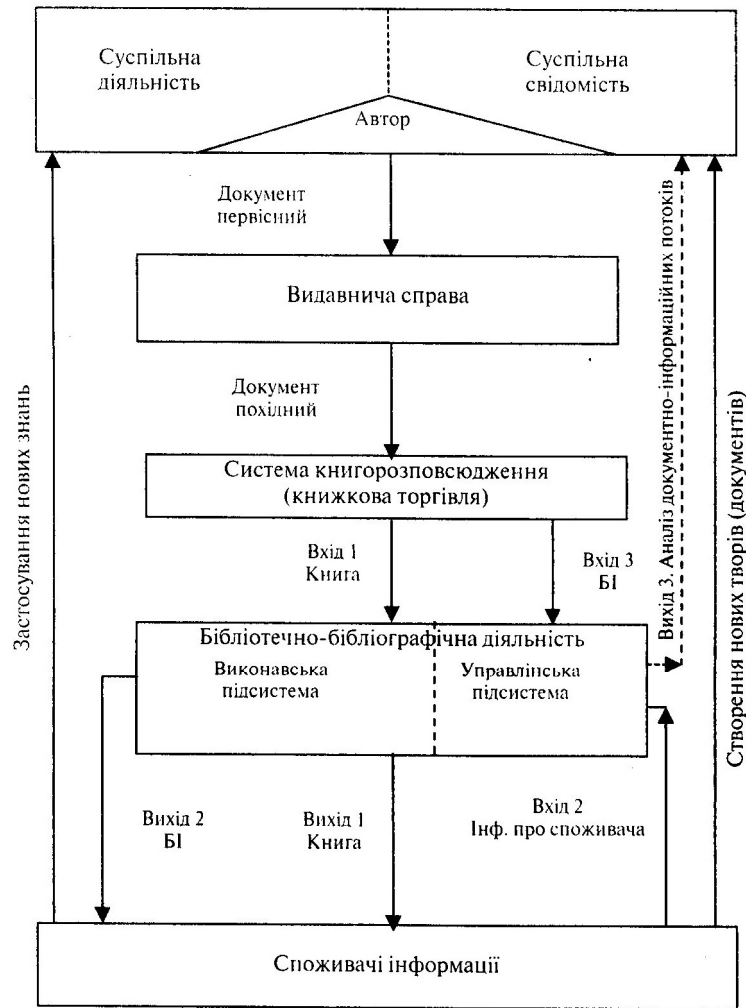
Суспільна діяльність

Суспільна свідомість

Автор

Документ первісний

Видавнича справа

Документ похідний

Система книгорозповсюдження (книжкова торгівля)

Вхід 1 Книга

Вхід 3 БІ

Бібліотечно-бібліографічна діяльність

Виконавська підсистема

Управлінська підсистема

Вихід 2 БІ

Вихід 1 Книга

Вхід 2 Інф. про споживача

Споживачі інформації

Застосування нових знань

Вихід 3. Аналіз документно-інформаційних потоків

Створення нових творів (документів)